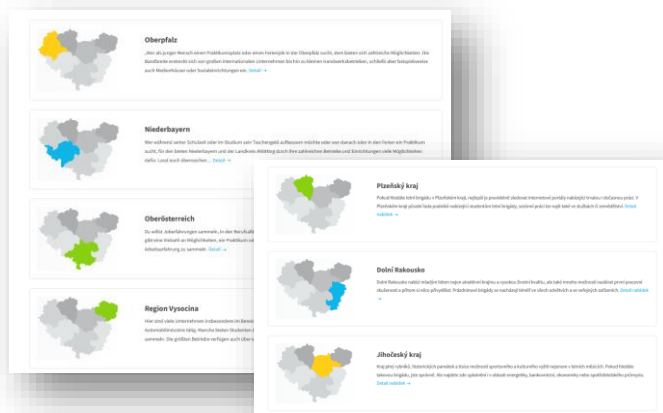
Oberpfalz

„Wer als junger Mensch einen Praktikumsplatz oder einen Ferienjob in der Oberpfalz sucht, dem bieten sich zahlreiche Möglichkeiten. Die Bandbreite erstreckt sich von großen internationalen Unternehmen bis hin zu kleinen Handwerksbetrieben, schließt aber beispielsweise auch Werkstätten oder Sozialeinrichtungen ein. Detail →

Niederbayern

Wer während seiner Schulzeit oder im Studium sein Taschengeld aufbessern möchte oder vor oder danach oder in den Ferien ein Praktikum sucht, für den bieten Niederbayern und der Landkreis Altötting durch ihre zahlreichen Betriebe und Einrichtungen viele Möglichkeiten dafür. Lasst euch überraschen... Detail →

Oberösterreich

Du willst Joberfahrungen sammeln, in der Berufsaus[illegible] grenzübe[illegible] Vielzahl an Möglichkeiten, ein Praktikum ode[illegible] Arbeitserfahrung zu sammeln. Detail →

Region Vysocina

Von drei viele internationale Unternehmen im Bereich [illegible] Automobilindustrie tätig. Manche bieten Studenten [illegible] sammeln. Die größten Betriebe verfügen auch über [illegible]

Plzeňský kraj

Pokud hledáte letní brigádu v Plzeňském kraji, nejlepší je prostředně sledovat internetové portály nabízející brigády a čtvrtletní práci. V Plzeňském kraji působí řada podniků nabízející studentům letní brigády, sezonní práci ée najít také ve službách či ve zemědělství. Detail nabídek →

Dolní Rakousko

Dolní Rakousko nabízí mladým lidem nejen atraktivní krajinu a spoustu životní kvality, ale také mnoho možností naučit se první pracovní zkušenosti a přitom si něco přivydělat. Prázdninové brigády se nacházejí hlavně ve všech odvětvích a ve veřejných službách. Detail nabídek →

Jihočeský kraj

Kraj plný rybníků, historických památek a lesů a množství sportovního a kulturního vyžití nejenom v letních měsících. Pokud hledáte takovou brigádu, jste správně. Zde najdete také uplatnění v oblasti energetiky, bankovnictví, ekonomiky nebo strojírenství. Detail nabídek →